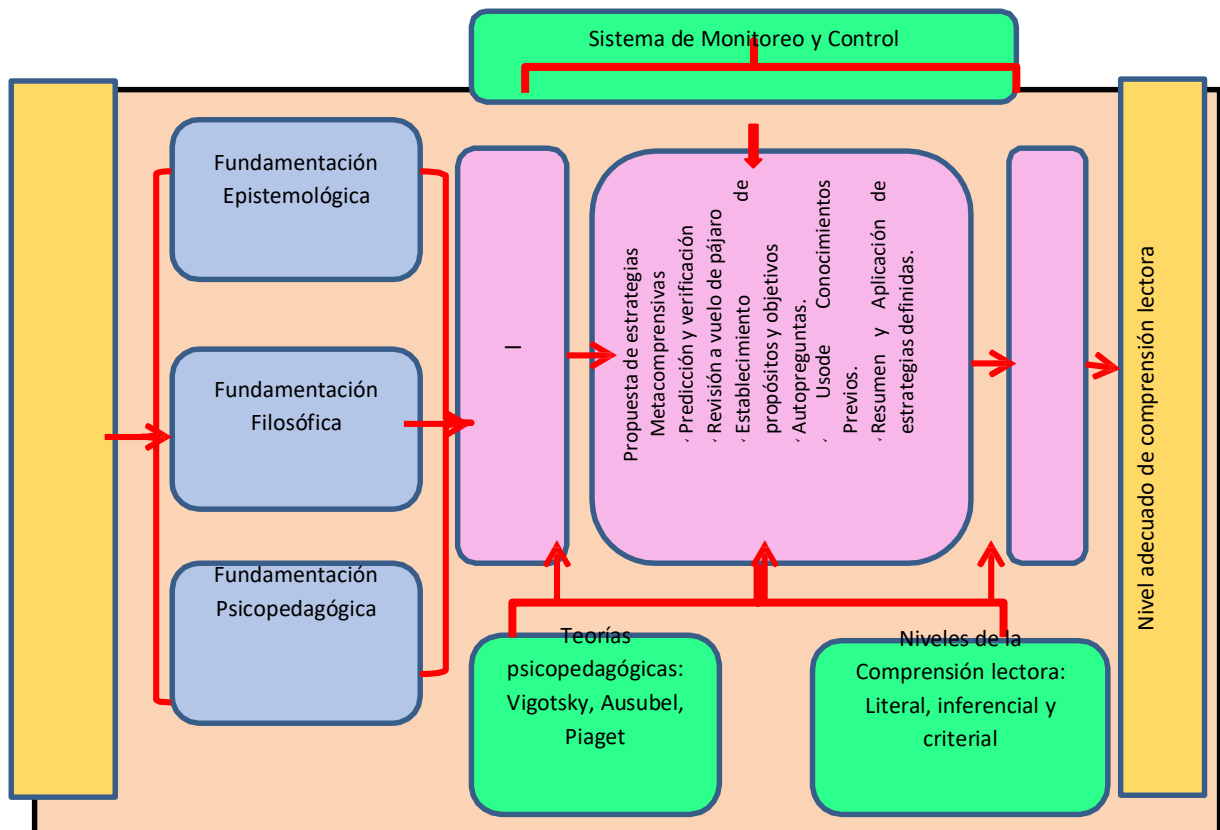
Sistema de Monitoreo y Control

Fundamentación Epistemológica

Fundamentación Filosófica

Fundamentación Psicopedagógica

I

Propuesta de estrategias Metacomprensivas
, Predicción y verificación
, Revisión a vuelo de pájaro
, Establecimiento de propósitos y objetivos
, Autopreguntas.
, Usode Conocimientos Previos.
, Resumen y Aplicación de estrategias definidas.

Nivel adecuado de comprensión lectora

Teorías psicopedagógicas: Vigotsky, Ausubel, Piaget

Niveles de la Comprensión lectora: Literal, inferencial y criterial